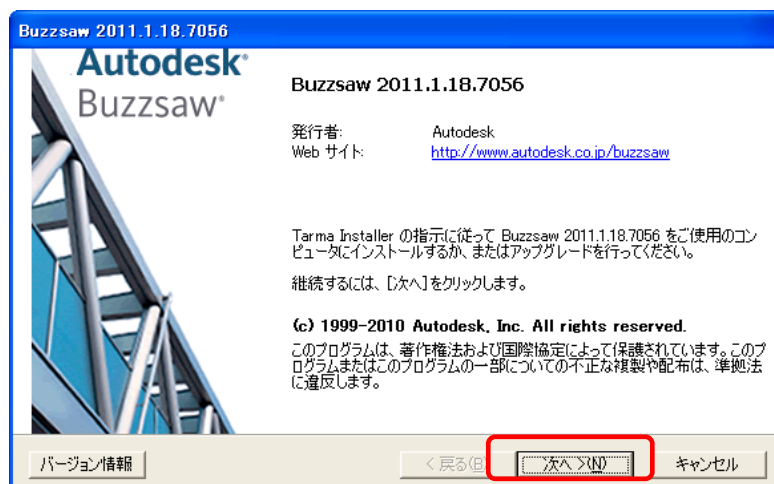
Buzzsaw 2011.1.18.7056

Autodesk®
Buzzsaw®

Buzzsaw 2011.1.18.7056

発行者: Autodesk
Web サイト: http://www.autodesk.co.jp/buzzsaw

Tarma Installer の指示に従って Buzzsaw 2011.1.18.7056 をご使用のコンピュータにインストールするか、またはアップグレードを行ってください。

継続するには、[次へ]をクリックします。

(c) 1999-2010 Autodesk, Inc. All rights reserved.
このプログラムは、著作権法および国際協定によって保護されています。このプログラムまたはこのプログラムの一部についての不正な複製や配布は、準拠法に違反します。

バージョン情報

< 戻る(B)

次へ >(N)

キャンセル